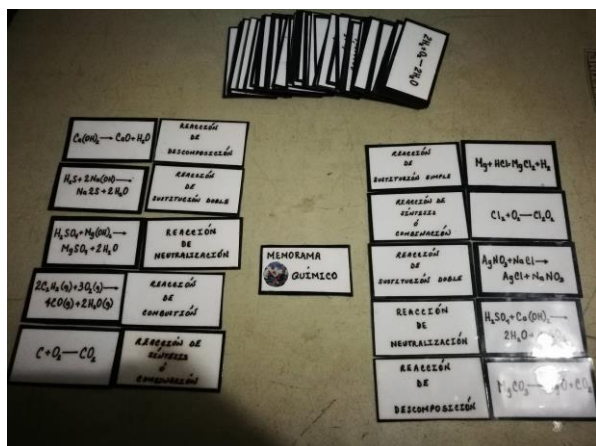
$2H_2O \rightarrow 2H_2O$

$Ca(OH)_2 \rightarrow CaO + H_2O$

REACCIÓN DE DESCOMPOSICIÓN

$H_2S + 2NaOH \rightarrow Na_2S + 2H_2O$

REACCIÓN DE SUSTITUCIÓN DOBLE

$H_2SO_4 + Mg(OH)_2 \rightarrow MgSO_4 + 2H_2O$

REACCIÓN DE NEUTRALIZACIÓN

$2C_6H_6(l) + 3O_2(g) \rightarrow 4CO(g) + 2H_2O(g)$

REACCIÓN DE COMBUSTIÓN

$C + O_2 \rightarrow CO_2$

REACCIÓN DE SÍNTESIS Ó COMBINACIÓN

MEMORAMA QUÍMICO

REACCIÓN DE SUSTITUCIÓN SIMPLE

$Mg + HCl \rightarrow MgCl_2 + H_2$

REACCIÓN DE SÍNTESIS Ó COMBINACIÓN

$Cl_2 + O_2 \rightarrow Cl_2O_3$

REACCIÓN DE SUSTITUCIÓN DOBLE

$AgNO_3 + NaCl \rightarrow AgCl + NaNO_3$

REACCIÓN DE NEUTRALIZACIÓN

$H_2SO_4 + Ca(OH)_2 \rightarrow 2H_2O +$ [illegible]

REACCIÓN DE DESCOMPOSICIÓN

$MgCO_3 \rightarrow$ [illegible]$O + CO_2$